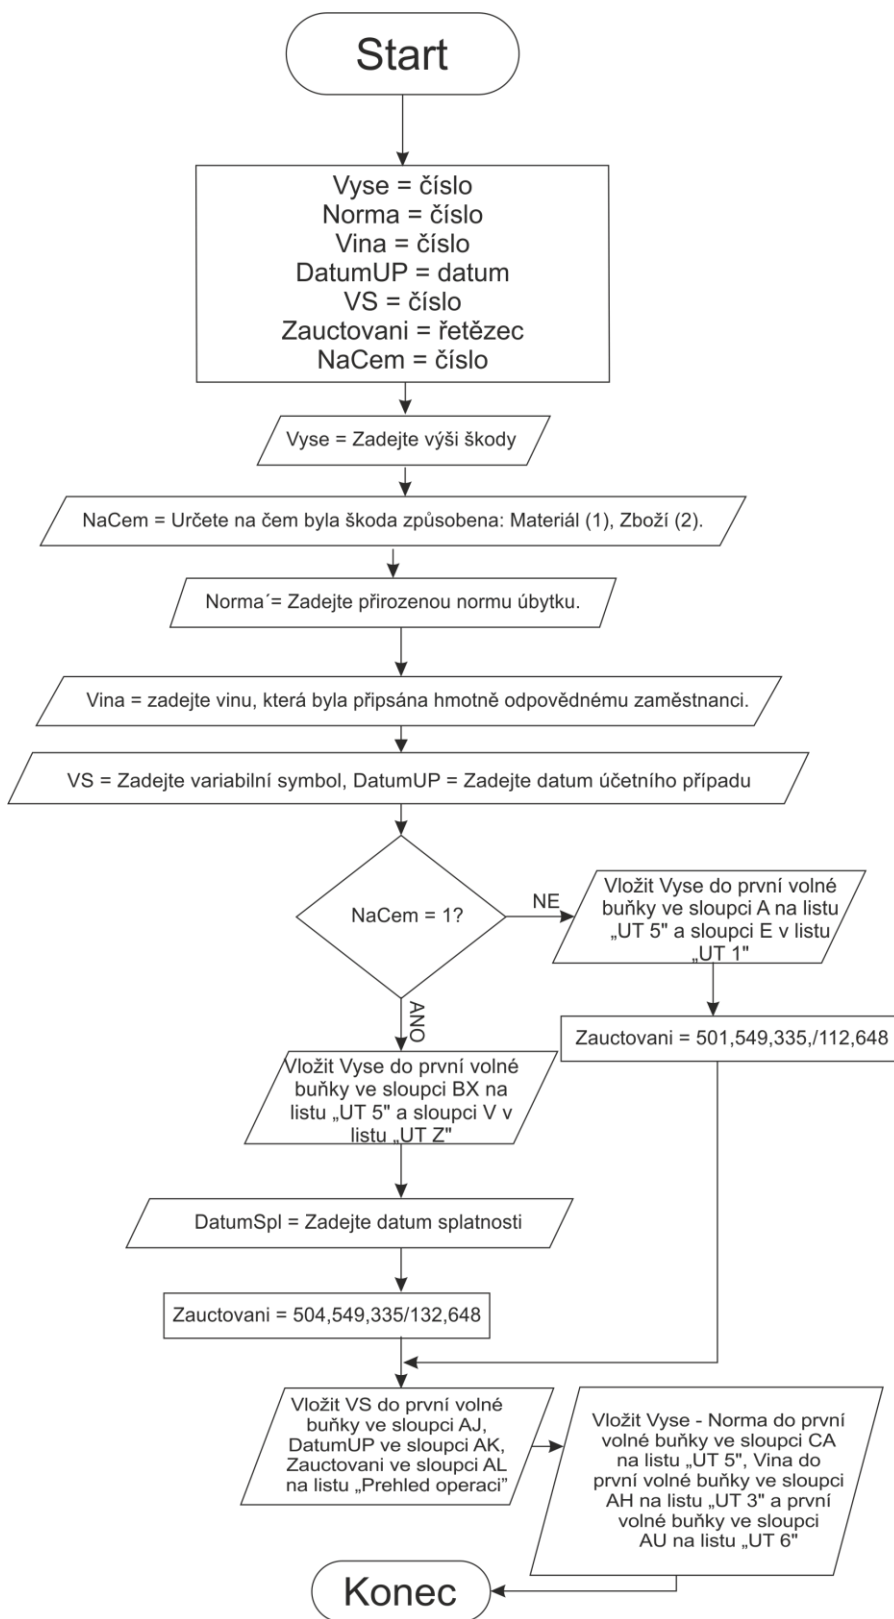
Start

Vyse = číslo
Norma = číslo
Vina = číslo
DatumUP = datum
VS = číslo
Zauctovani = řetězec
NaCem = číslo

Vyse = Zadejte výši škody

NaCem = Určete na čem byla škoda způsobena: Materiál (1), Zboží (2).

Norma´= Zadejte přirozenou normu úbytku.

Vina = zadejte vinu, která byla připsána hmotně odpovědnému zaměstnanci.

VS = Zadejte variabilní symbol, DatumUP = Zadejte datum účetního případu

NaCem = 1?

NE

Vložit Vyse do první volné buňky ve sloupci A na listu „UT 5" a sloupci E v listu „UT 1"

Zauctovani = 501,549,335,/112,648

ANO

Vložit Vyse do první volné buňky ve sloupci BX na listu „UT 5" a sloupci V v listu „UT Z"

DatumSpl = Zadejte datum splatnosti

Zauctovani = 504,549,335/132,648

Vložit VS do první volné buňky ve sloupci AJ, DatumUP ve sloupci AK, Zauctovani ve sloupci AL na listu „Prehled operaci"

Vložit Vyse - Norma do první volné buňky ve sloupci CA na listu „UT 5", Vina do první volné buňky ve sloupci AH na listu „UT 3" a první volné buňky ve sloupci AU na listu „UT 6"

Konec